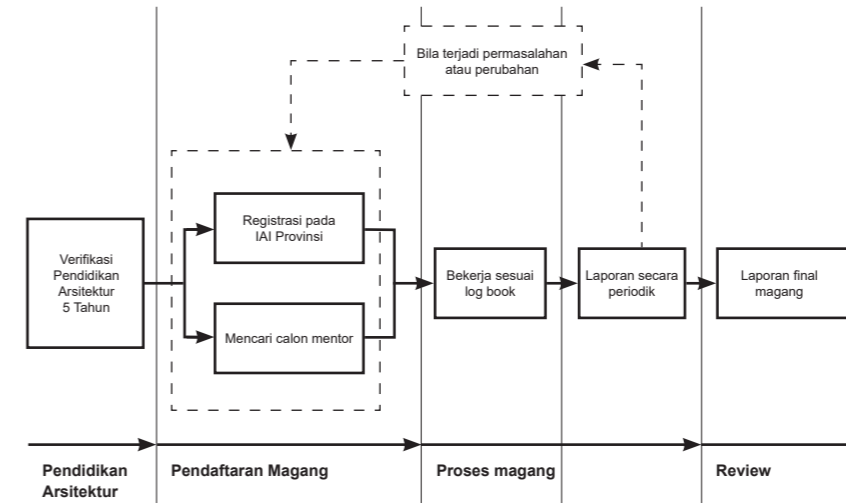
Bila terjadi permasalahan atau perubahan

Verifikasi Pendidikan Arsitektur 5 Tahun

Registrasi pada IAI Provinsi

Mencari calon mentor

Bekerja sesuai log book

Laporan secara periodik

Laporan final magang

Pendidikan Arsitektur

Pendaftaran Magang

Proses magang

Review